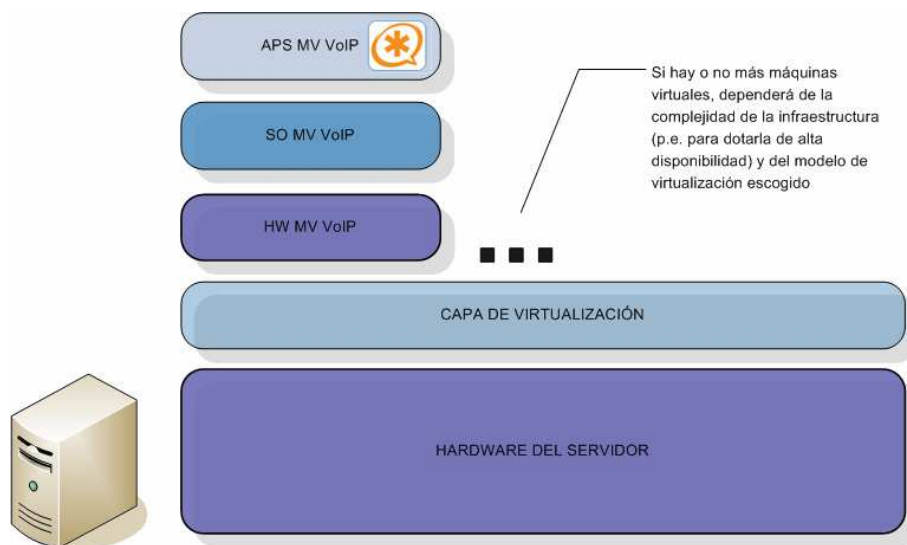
APS MV VoIP

SO MV VoIP

HW MV VoIP

Si hay o no más máquinas virtuales, dependerá de la complejidad de la infraestructura (p.e. para dotarla de alta disponibilidad) y del modelo de virtualización escogido

CAPA DE VIRTUALIZACIÓN

HARDWARE DEL SERVIDOR